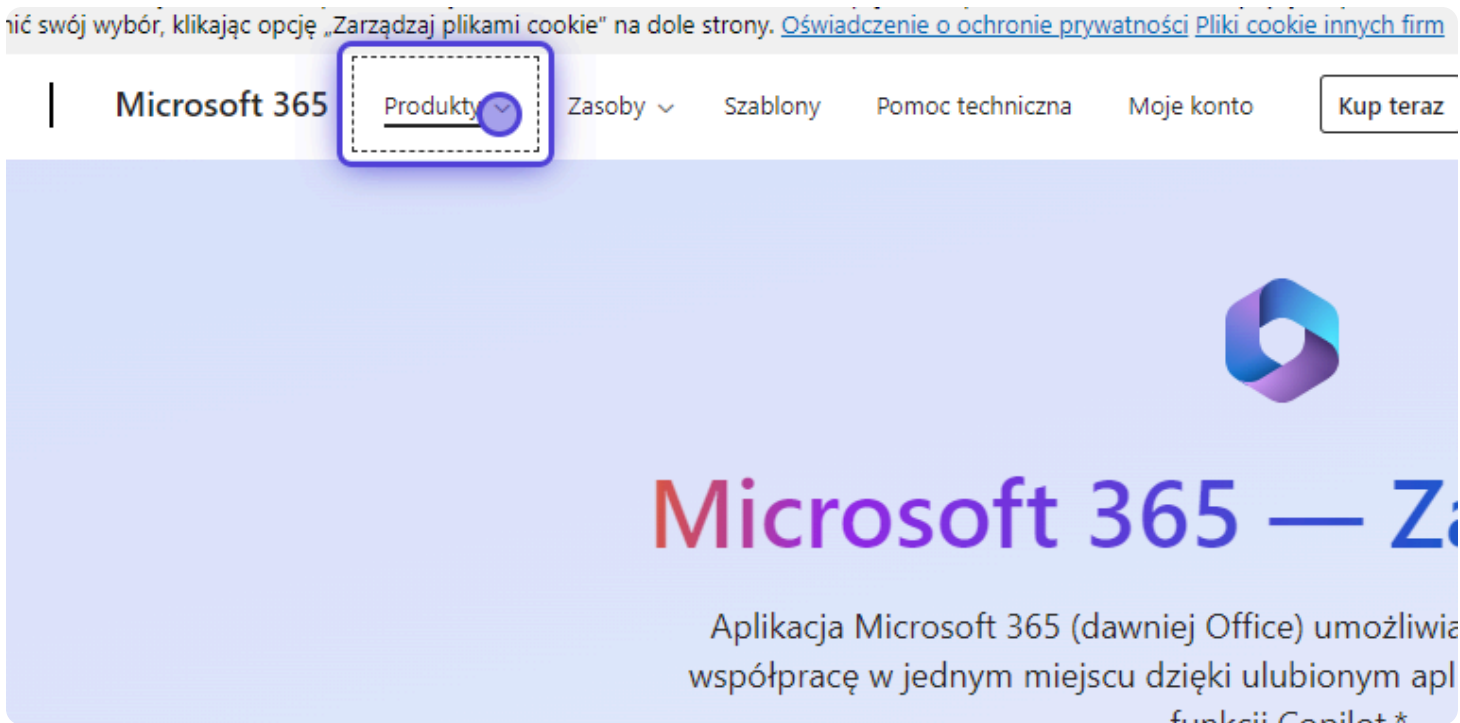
nić swój wybór, klikając opcję „Zarządzaj plikami cookie" na dole strony. Oświadczenie o ochronie prywatności Pliki cookie innych firm

Microsoft 365 Produkty Zasoby Szablony Pomoc techniczna Moje konto Kup teraz

Microsoft 365 — Za

Aplikacja Microsoft 365 (dawniej Office) umożliwia współpracę w jednym miejscu dzięki ulubionym apl funkcji Copilot.*